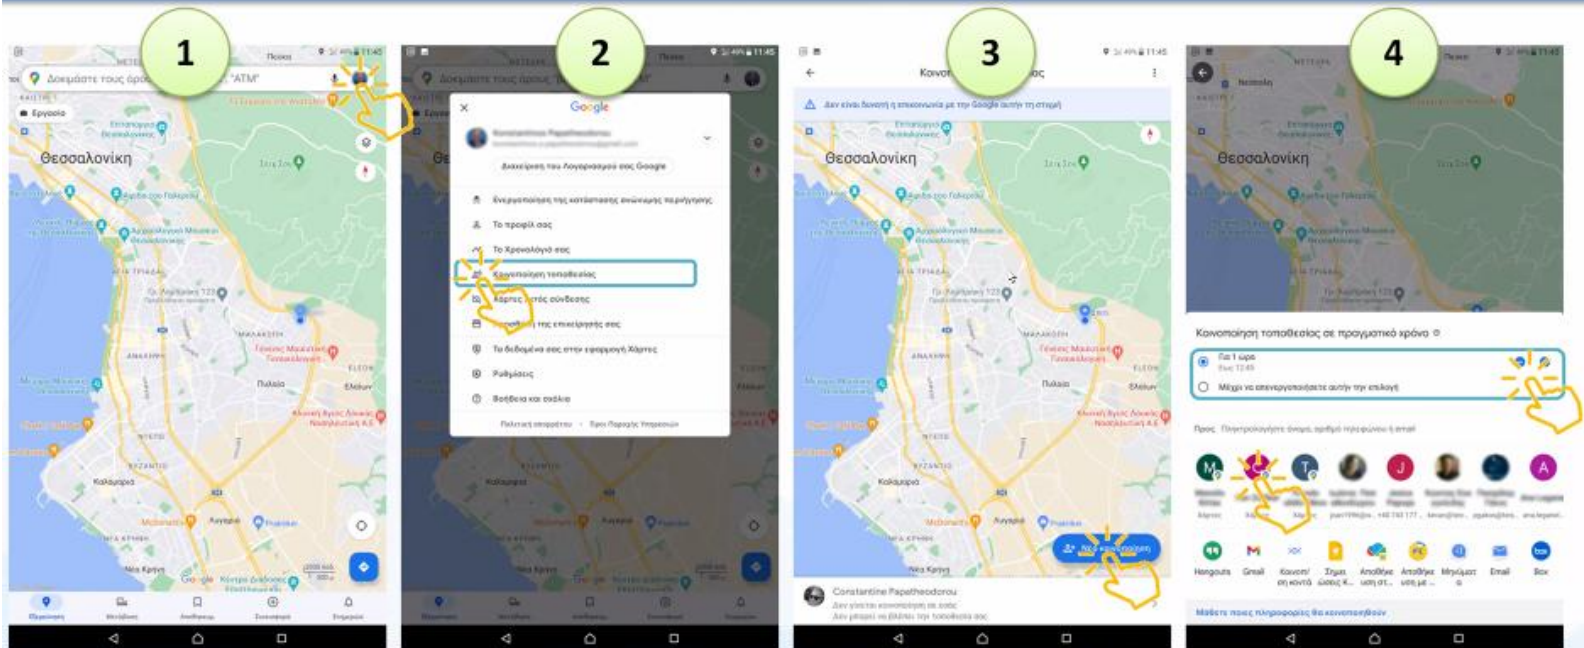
1

Δοκιμάστε τους όρο "ATM"

Εργασία

Θεσσαλονίκη

2

Google

Διαχείριση του Λογαριασμού σας Google

Ενεργοποίηση της κατάστασης ανώνυμης περιήγησης

Το προφίλ σας

Το Χρονολόγιό σας

Κοινοποίηση τοποθεσίας

Χάρτες εκτός σύνδεσης

της επιχείρησής σας

Τα δεδομένα σας στην εφαρμογή Χάρτες

Ρυθμίσεις

Βοήθεια και σχόλια

Πολιτική απορρήτου · Όροι Παροχής Υπηρεσιών

3

Κοινοποίηση τοποθεσίας

Δεν είναι δυνατή η επικοινωνία με την Google αυτήν τη στιγμή

Θεσσαλονίκη

Νέα κοινοποίηση

Constantine Papatheodorou

4

Θεσσαλονίκη

Κοινοποίηση τοποθεσίας σε πραγματικό χρόνο

Για 1 ώρα

Μέχρι να απενεργοποιήσετε αυτήν την επιλογή

Προς

Hangouts Gmail Email Box

Μάθετε ποιες πληροφορίες θα κοινοποιηθούν